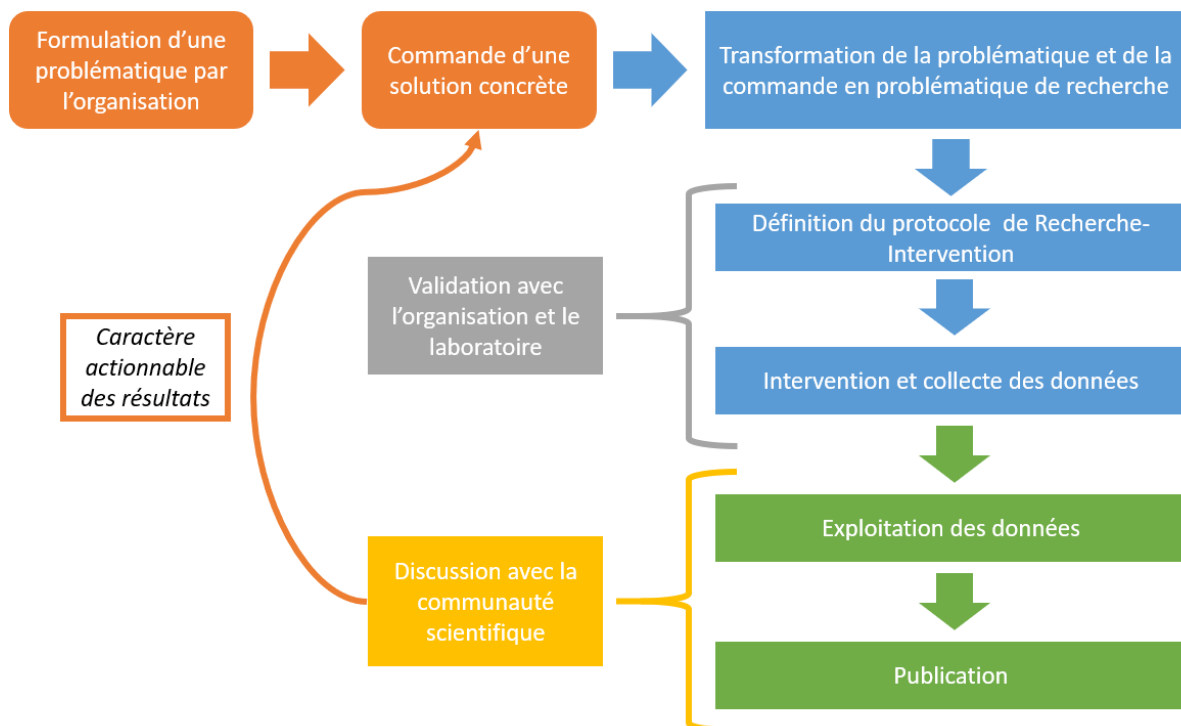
Formulation d'une problématique par l'organisation

Commande d'une solution concrète

Transformation de la problématique et de la commande en problématique de recherche

Définition du protocole de Recherche-Intervention

Validation avec l'organisation et le laboratoire

Caractère actionnable des résultats

Intervention et collecte des données

Exploitation des données

Discussion avec la communauté scientifique

Publication